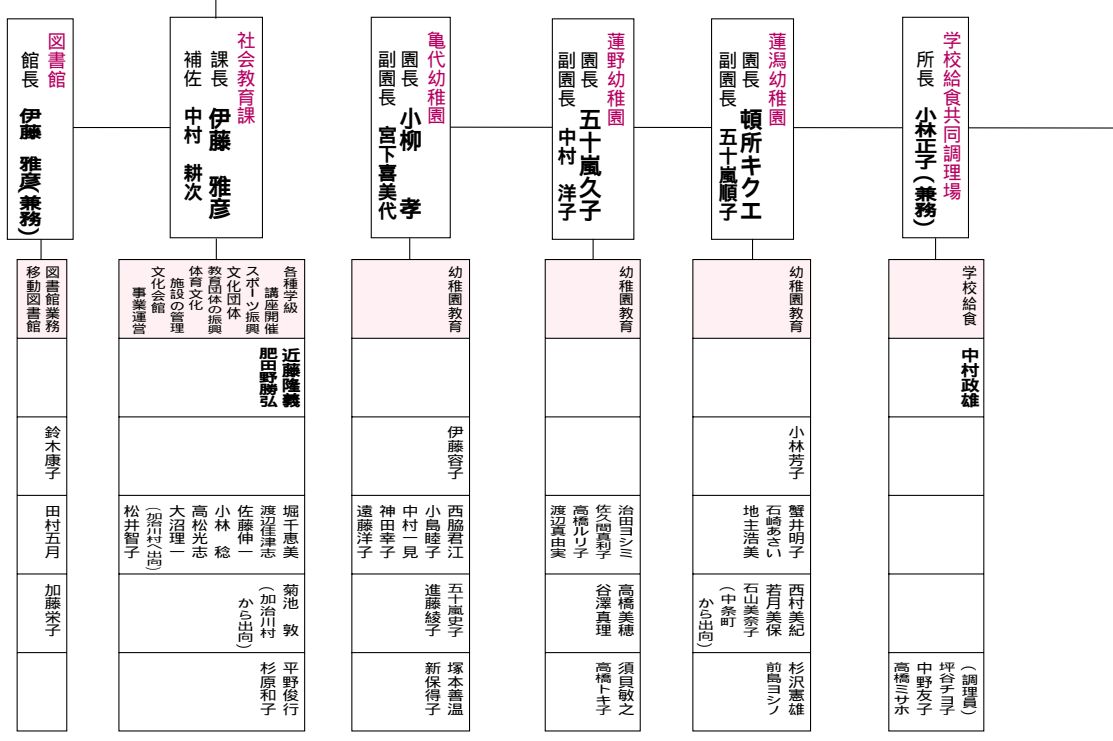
図書館
館長 伊藤 雅彦(兼務)

社会教育課
課長 伊藤 雅彦
補佐 中村 耕次

亀代幼稚園
園長 小柳 孝
副園長 宮下喜美代

蓮野幼稚園
園長 五十嵐久子
副園長 中村 洋子

蓮潟幼稚園
園長 頓所キクエ
副園長 五十嵐順子

学校給食共同調理場
所長 小林正子(兼務)

図書館業務
移動図書館

鈴木康子

田村五月

加藤栄子

各種学級
講座開催
スポーツ振興
文化団体
体育文化
教育団体の振興
施設の管理
文化会館
事業運営

近藤隆義
肥田野勝弘

堀千恵美
渡辺佳津志
佐藤伸一
小林 稔
高松光志
大沼理一
(加治川村から出向)
松井智子

菊池 敦
(加治川村から出向)

平野俊行
杉原和子

幼稚園教育

伊藤容子

西脇君江
小島睦子
中村一見
神田幸子
遠藤洋子

五十嵐史子
進藤綾子

塚本善温
新保得子

幼稚園教育

治田ヨシミ
佐久間真利子
高橋ルリ子
渡辺真由実

高橋美穂
谷澤真理

須貝敏之
高橋トキ子

幼稚園教育

小林芳子

蟹井明子
石崎あさい
地主浩美

西村美紀
若月美保
石山美奈子
(中条町から出向)

杉沢憲雄
前島ヨシノ

学校給食

中村政雄

(調理員)
坪谷チヨ子
中野友子
高橋ミサホ